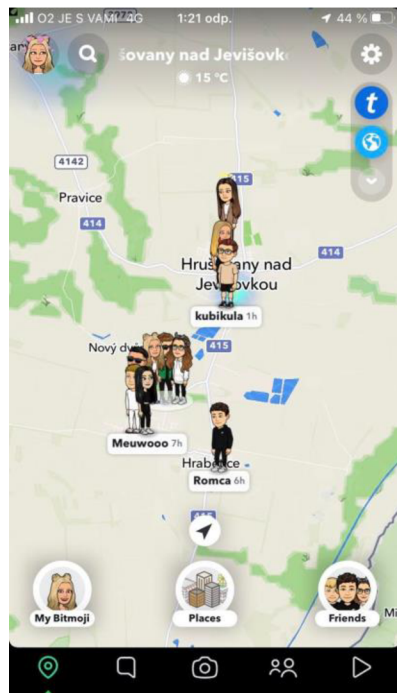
O2 JE S VÁMI 4G 1:21 odp. 44 %

šovany nad Jevišovkou

15 °C

4142

Pravice

414

415

Hrušovany nad Jevišovkou

414

kubikula 1h

415

Nový dv

Meuwooo 7h

Hrabětice

Romca 6h

415

My Bitmoji

Places

Friends

Mi